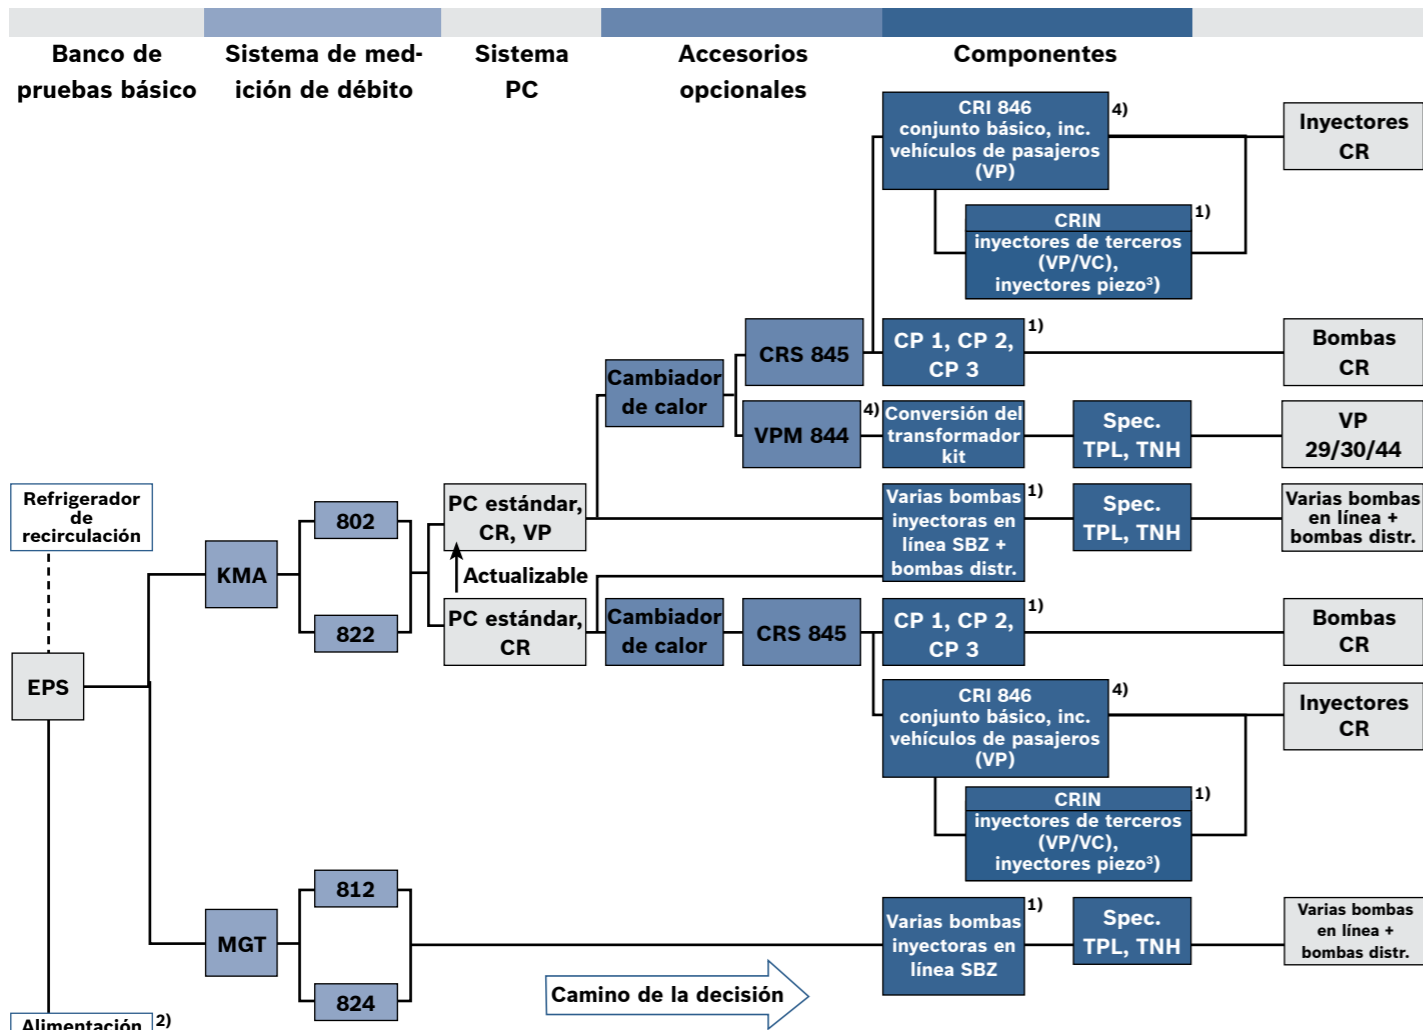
Banco de pruebas básico

Sistema de medición de débito

Sistema PC

Accesorios opcionales

Componentes

CRI 846 conjunto básico, inc. vehículos de pasajeros (VP) 4)

Inyectores CR

CRIN inyectores de terceros (VP/VC), inyectores piezo³) 1)

CRS 845

CP 1, CP 2, CP 3 1)

Bombas CR

Cambiador de calor

VPM 844

4) Conversión del transformador kit

Spec. TPL, TNH

VP 29/30/44

Refrigerador de recirculación

802

PC estándar, CR, VP

Varias bombas inyectoras en línea SBZ + bombas distr. 1)

Spec. TPL, TNH

Varias bombas en línea + bombas distr.

KMA

Actualizable

822

PC estándar, CR

Cambiador de calor

CRS 845

CP 1, CP 2, CP 3 1)

Bombas CR

EPS

CRI 846 conjunto básico, inc. vehículos de pasajeros (VP) 4)

Inyectores CR

CRIN inyectores de terceros (VP/VC), inyectores piezo³) 1)

812

MGT

Varias bombas inyectoras en línea SBZ 1)

Spec. TPL, TNH

Varias bombas en línea + bombas distr.

824

Camino de la decisión

Alimentación 2)